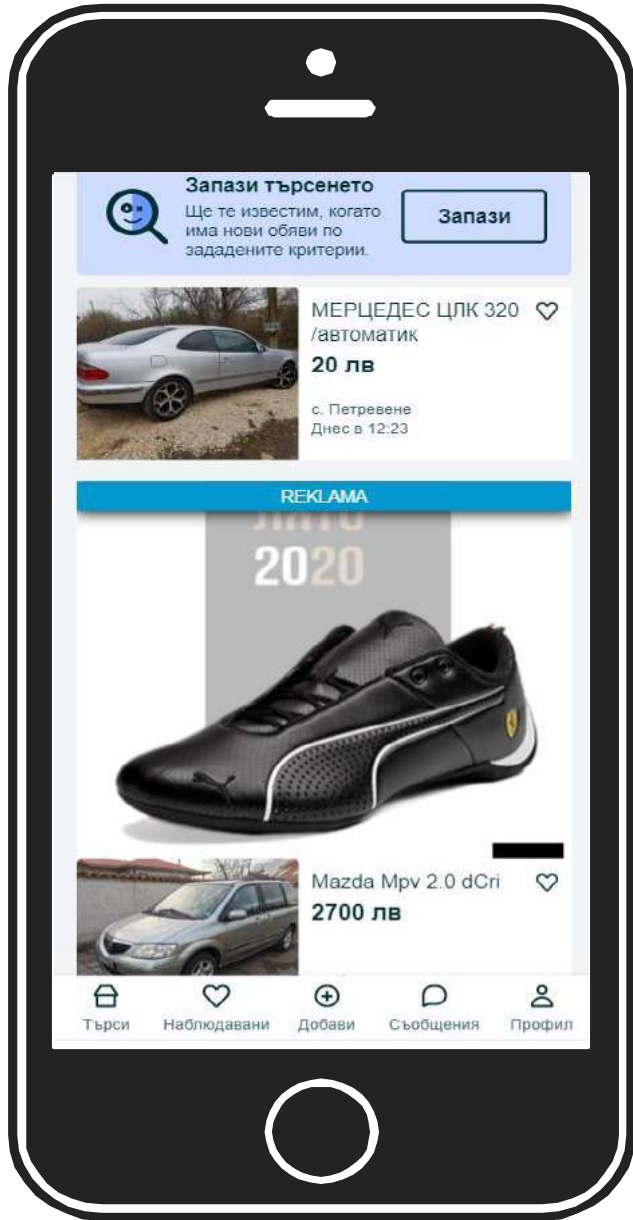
Запази търсенето
Ще те известим, когато има нови обяви по зададените критерии.
Запази

МЕРЦЕДЕС ЦЛК 320 /автоматик
20 лв
с. Петревене
Днес в 12:23

REKLAMA

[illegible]
2020

Mazda Mpv 2.0 dCri
2700 лв

Търси
Наблюдавани
Добави
Съобщения
Профил